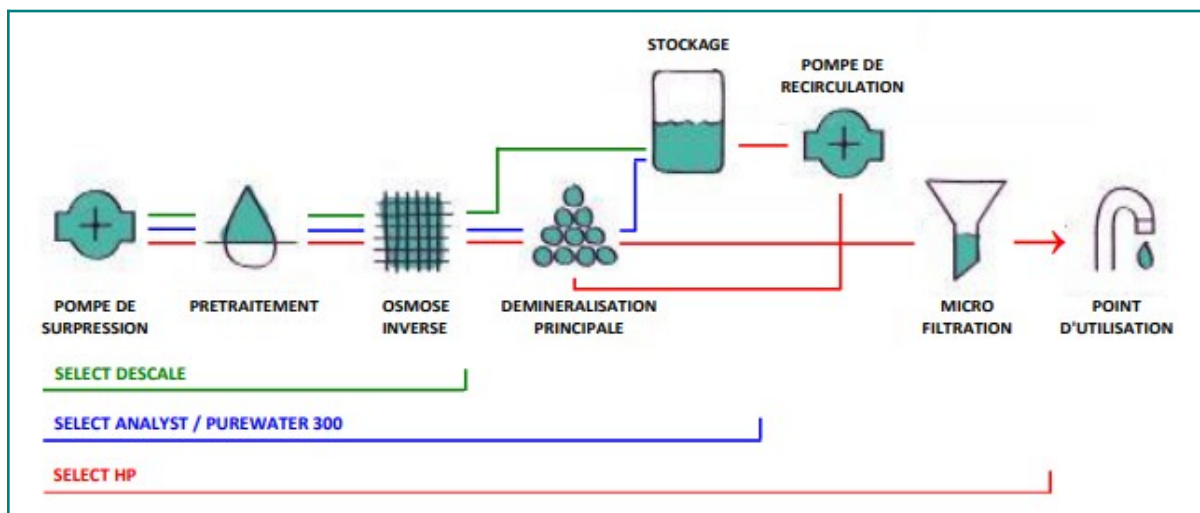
STOCKAGE

POMPE DE RECIRCULATION

POMPE DE SURPRESSION

PRETRAITEMENT

OSMOSE INVERSE

DEMINERALISATION PRINCIPALE

MICRO FILTRATION

POINT D'UTILISATION

SELECT DESCALE

SELECT ANALYST / PUREWATER 300

SELECT HP